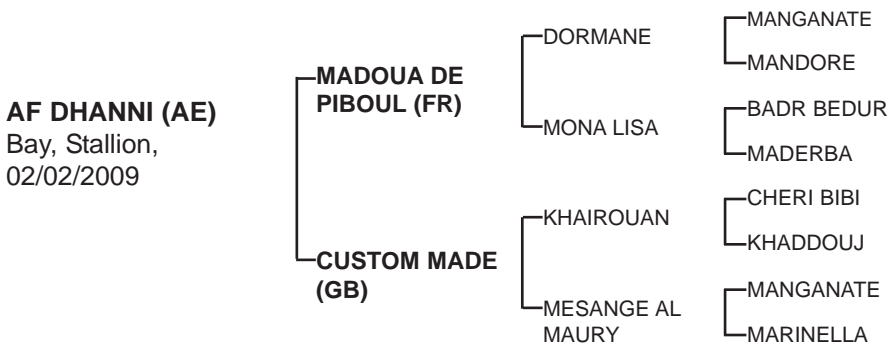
AF DHANNI (AE)
Bay, Stallion,
02/02/2009

MADOUA DE PIBOUL (FR)

DORMANE

MANGANATE

MANDORE

MONA LISA

BADR BEDUR

MADERBA

CUSTOM MADE (GB)

KHAIROUAN

CHERI BIBI

KHADDOUJ

MESANGE AL MAURY

MANGANATE

MARINELLA